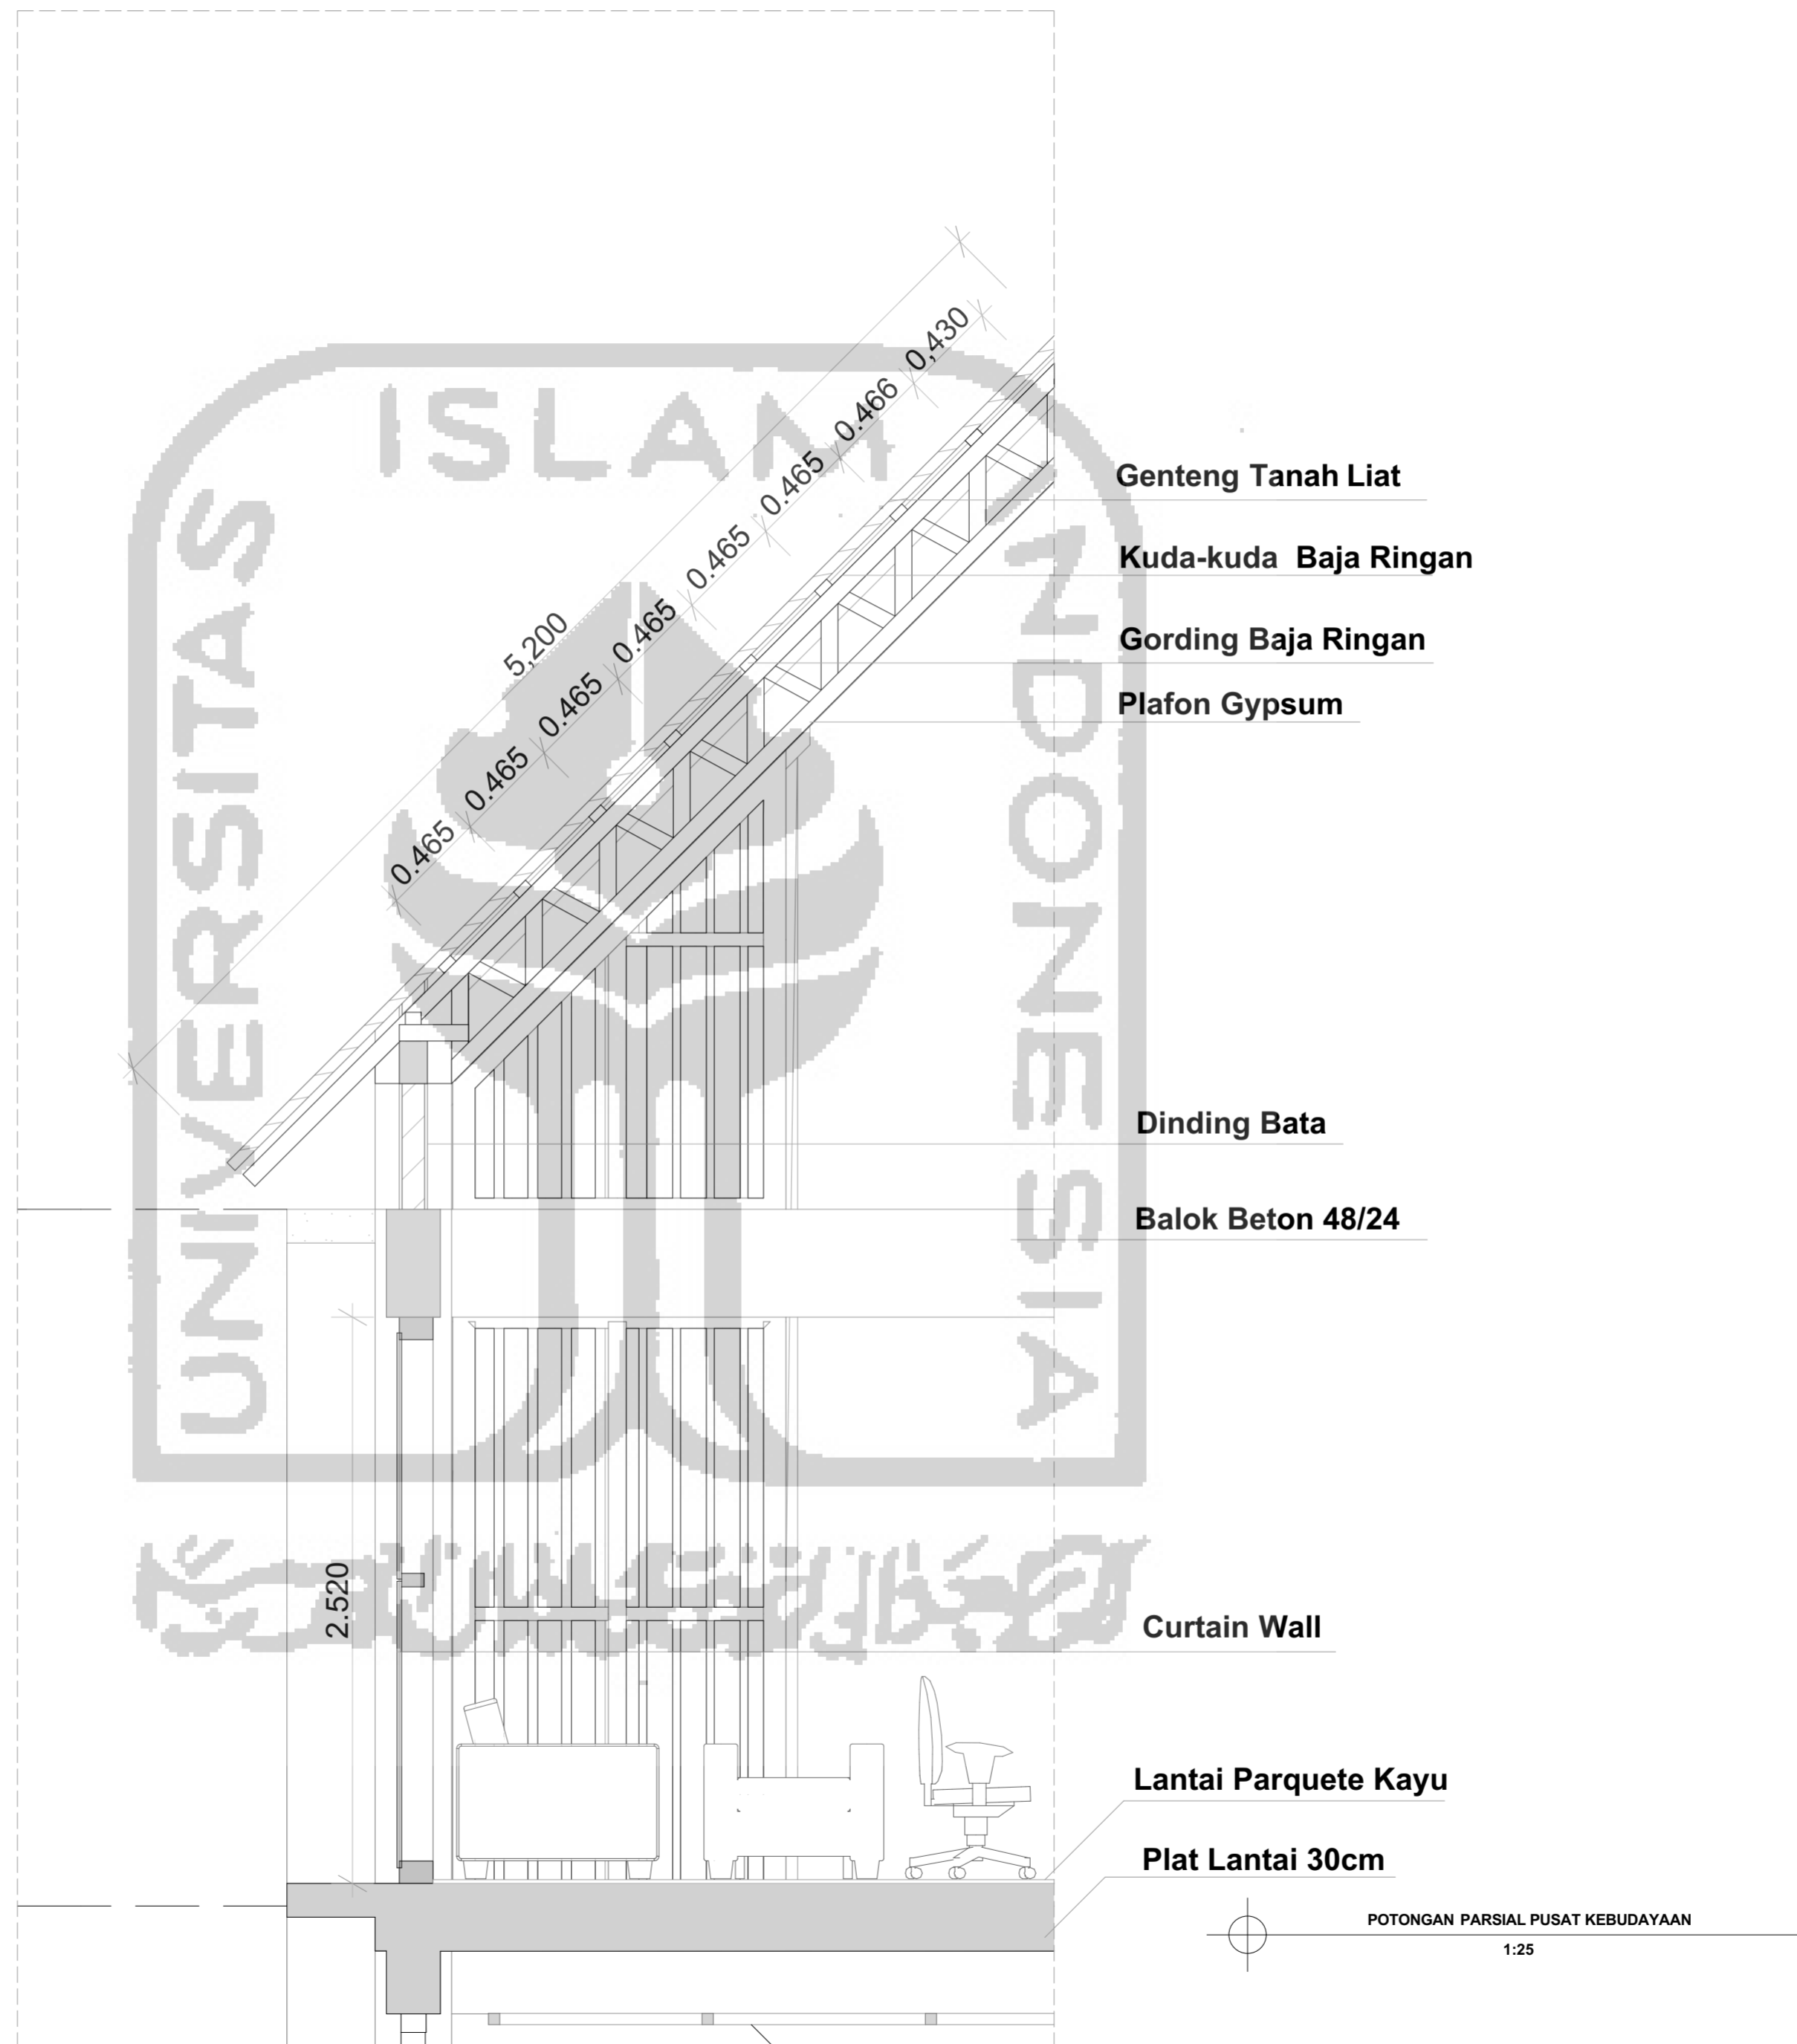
ISLAM
UNIVERSITAS
INDONESIA

5,200
0.465
0.465
0.465
0.465
0.465
0.465
0.466
0,430

Genteng Tanah Liat
Kuda-kuda Baja Ringan
Gording Baja Ringan
Plafon Gypsum
Dinding Bata
Balok Beton 48/24
2.520
Curtain Wall
Lantai Parquete Kayu
Plat Lantai 30cm

POTONGAN PARSIAL PUSAT KEBUDAYAAN
1:25